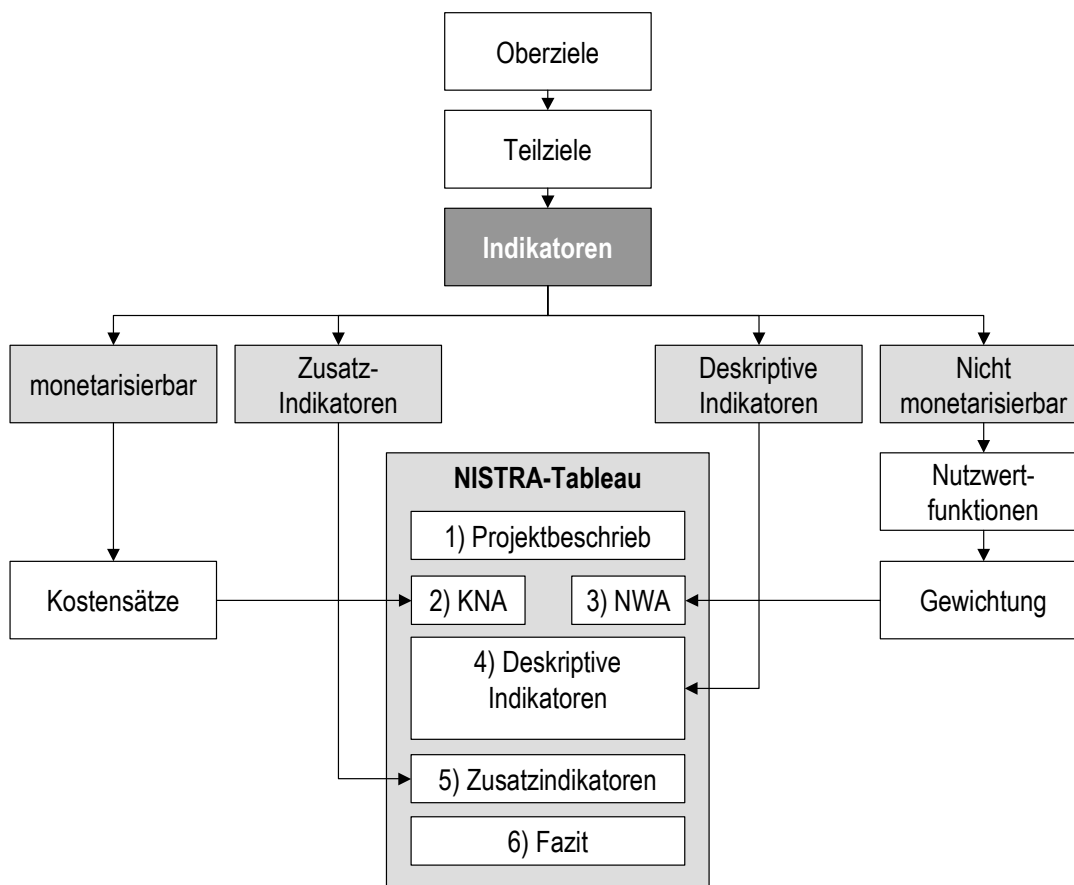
Oberziele

Teilziele

Indikatoren

monetarisierbar

Zusatz-Indikatoren

Deskriptive Indikatoren

Nicht monetarisierbar

NISTRA-Tableau

Nutzwertfunktionen

1) Projektbeschrieb

Kostensätze

2) KNA

3) NWA

Gewichtung

4) Deskriptive Indikatoren

5) Zusatzindikatoren

6) Fazit